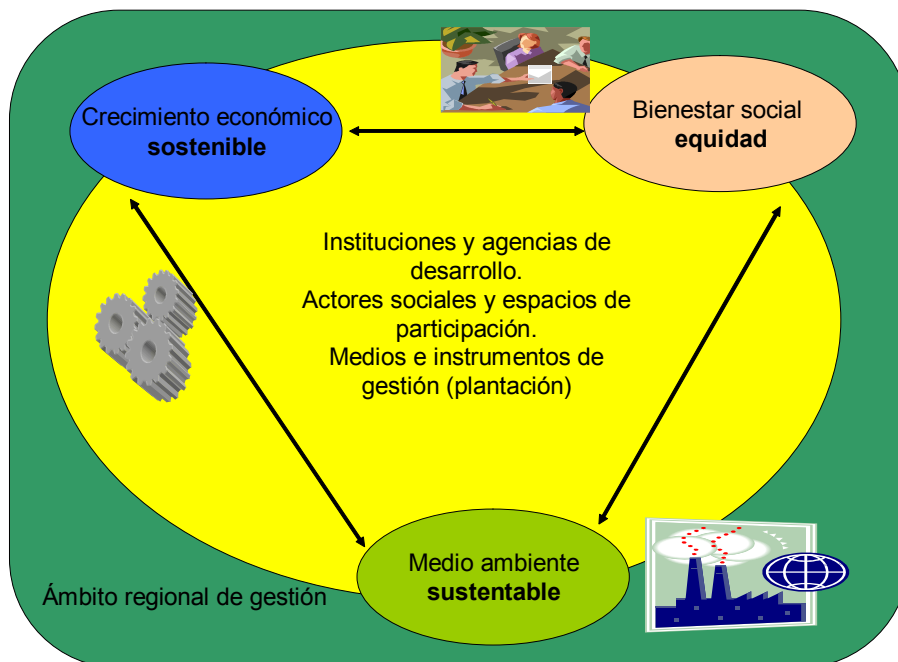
Crecimiento económico **sostenible**

Bienestar social **equidad**

Instituciones y agencias de desarrollo.
Actores sociales y espacios de participación.
Medios e instrumentos de gestión (plantación)

Medio ambiente **sustentable**

Ámbito regional de gestión